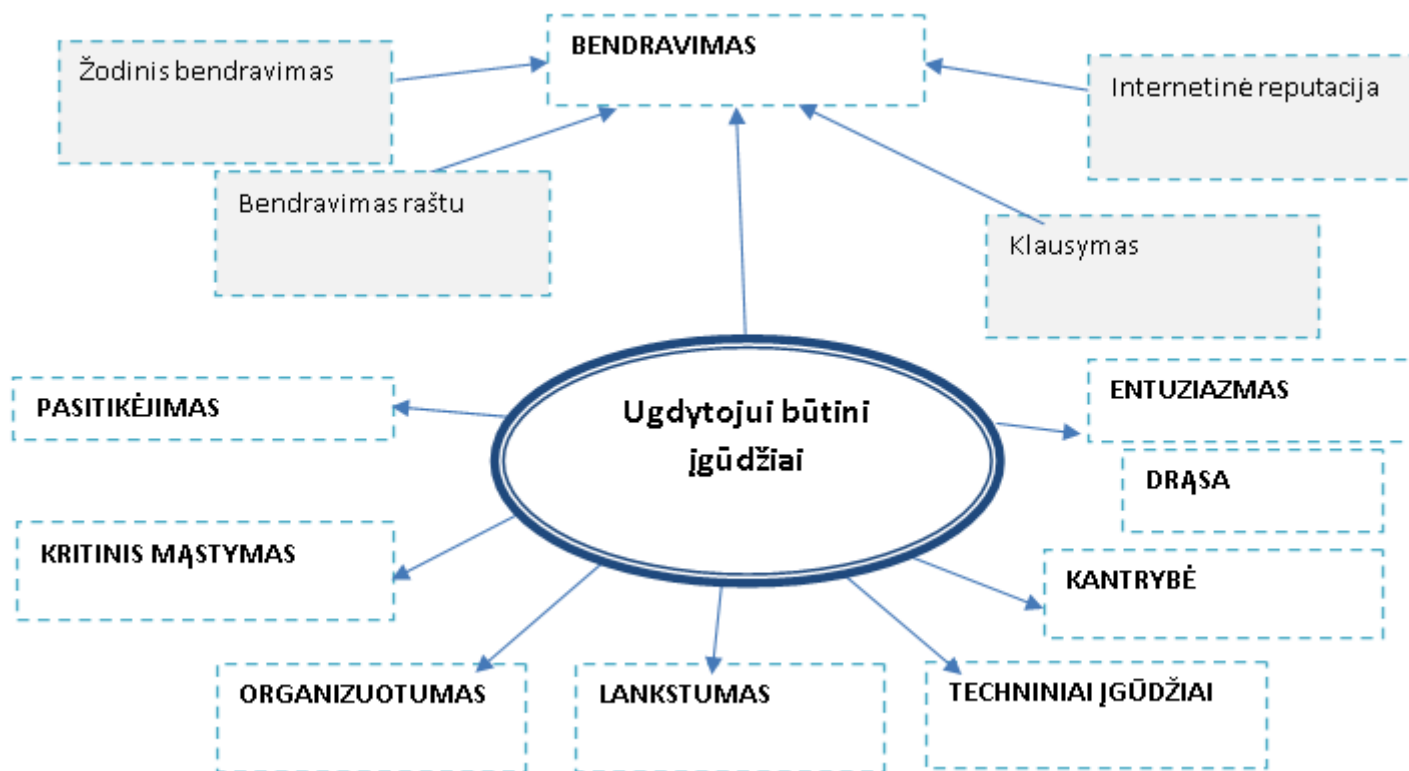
Žodinis bendravimas

BENDRAVIMAS

Internetinė reputacija

Bendravimas raštu

Klausymas

PASITIKĖJIMAS

Ugdytojui būtini įgūdžiai

ENTUZIAZMAS

DRĄSA

KRITINIS MĄSTYMAS

KANTRYBĖ

ORGANIZUOTUMAS

LANKSTUMAS

TECHNINIAI ĮGŪDŽIAI